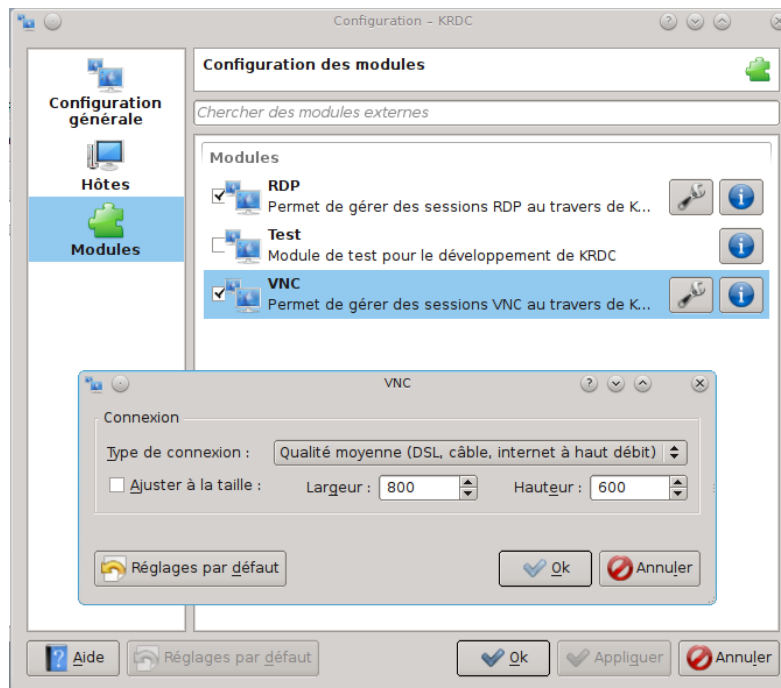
Configuration – KRDC

Configuration générale

Hôtes

Modules

Configuration des modules

Chercher des modules externes

Modules

RDP
Permet de gérer des sessions RDP au travers de K...

Test
Module de test pour le développement de KRDC

VNC
Permet de gérer des sessions VNC au travers de K...

VNC

Connexion

Type de connexion : Qualité moyenne (DSL, câble, internet à haut débit)

Ajuster à la taille : Largeur : 800 Hauteur : 600

Réglages par défaut

Ok

Annuler

Aide

Réglages par défaut

Ok

Appliquer

Annuler